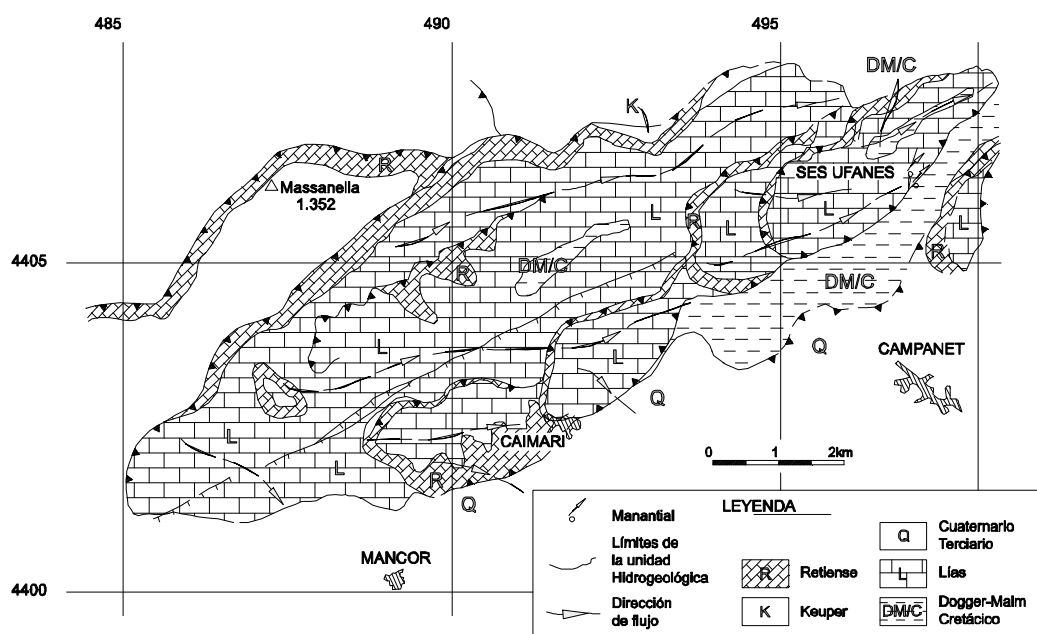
485
490
495
4405
4400
DM/C
K
R
Massanella
1.352
SES UFANES
L
R
L
L
L
R
DM/C
R
DM/C
L
L
Q
CAMPANET
Q
CAIMARI
L
L
R
Q
0
1
2km
MANCOR
LEYENDA
Manantial
Límites de la unidad Hidrogeológica
Dirección de flujo
R Retiense
K Keuper
Q Cuaternario Terciario
L Lías
DM/C Dogger-Malm Cretácico